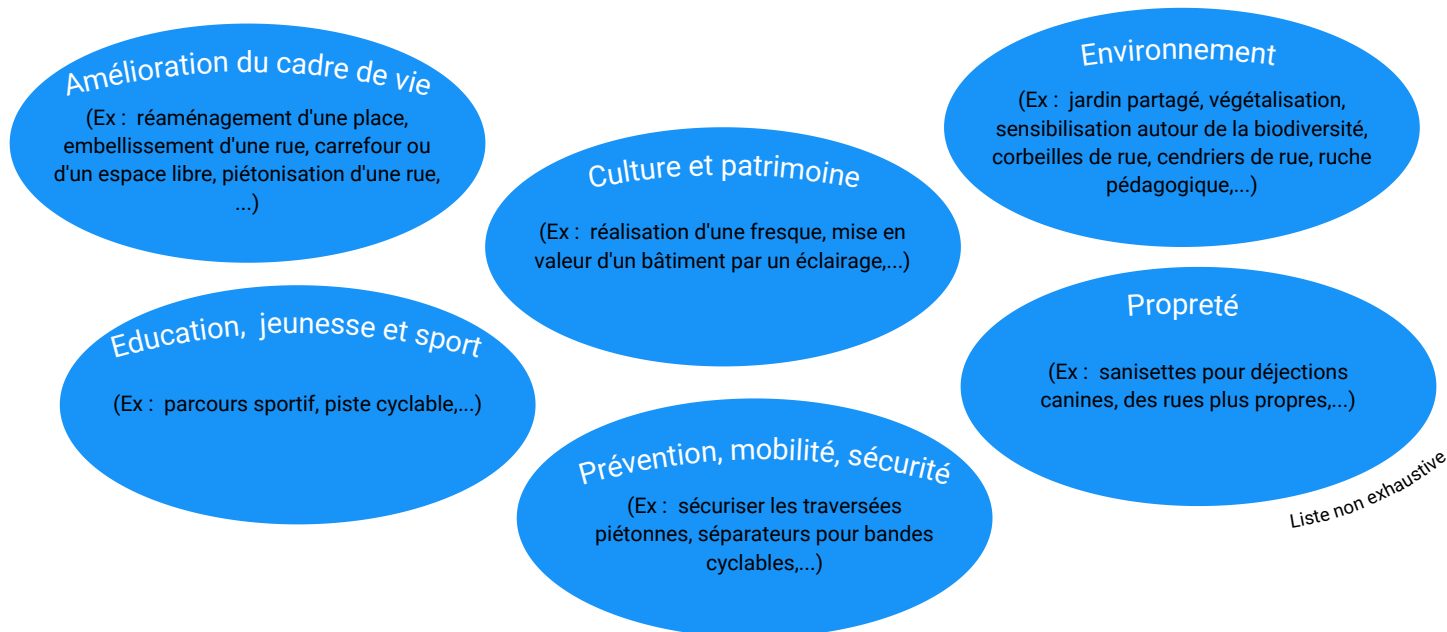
Amélioration du cadre de vie

(Ex : réaménagement d'une place, embellissement d'une rue, carrefour ou d'un espace libre, piétonisation d'une rue, ...)

Culture et patrimoine

(Ex : réalisation d'une fresque, mise en valeur d'un bâtiment par un éclairage,...)

Environnement

(Ex : jardin partagé, végétalisation, sensibilisation autour de la biodiversité, corbeilles de rue, cendriers de rue, ruche pédagogique,...)

Education, jeunesse et sport

(Ex : parcours sportif, piste cyclable,...)

Propreté

(Ex : sanisettes pour déjections canines, des rues plus propres,...)

Prévention, mobilité, sécurité

(Ex : sécuriser les traversées piétonnes, séparateurs pour bandes cyclables,...)

Liste non exhaustive